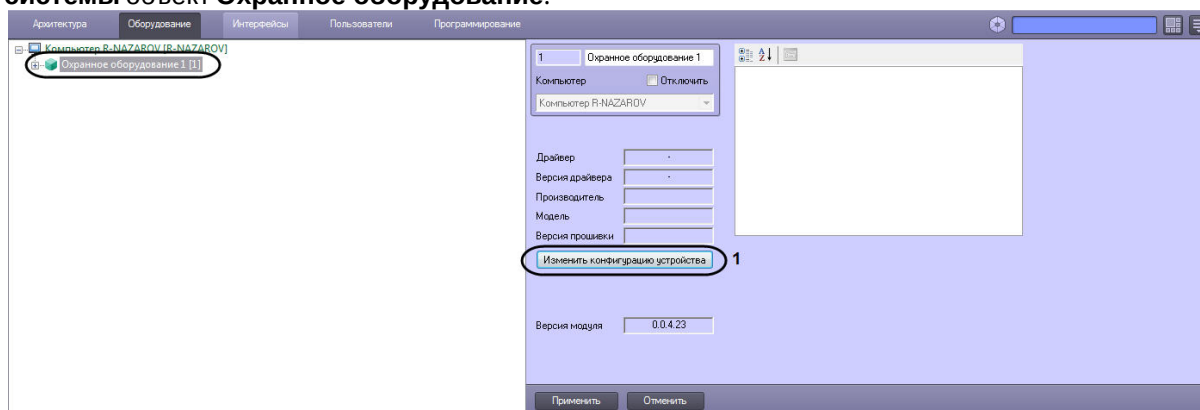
системы объект Охранное оборудование.

Архитектура Оборудование Интерфейсы Пользователи Программирование

Компьютер R-NAZAROV [R-NAZAROV]
Охранное оборудование 1 [1]

1 Охранное оборудование 1
Компьютер Отключить
Компьютер R-NAZAROV

Драйвер -
Версия драйвера -
Производитель
Модель
Версия прошивки

Изменить конфигурацию устройства 1

Версия модуля 0.0.4.23

Применить Отменить